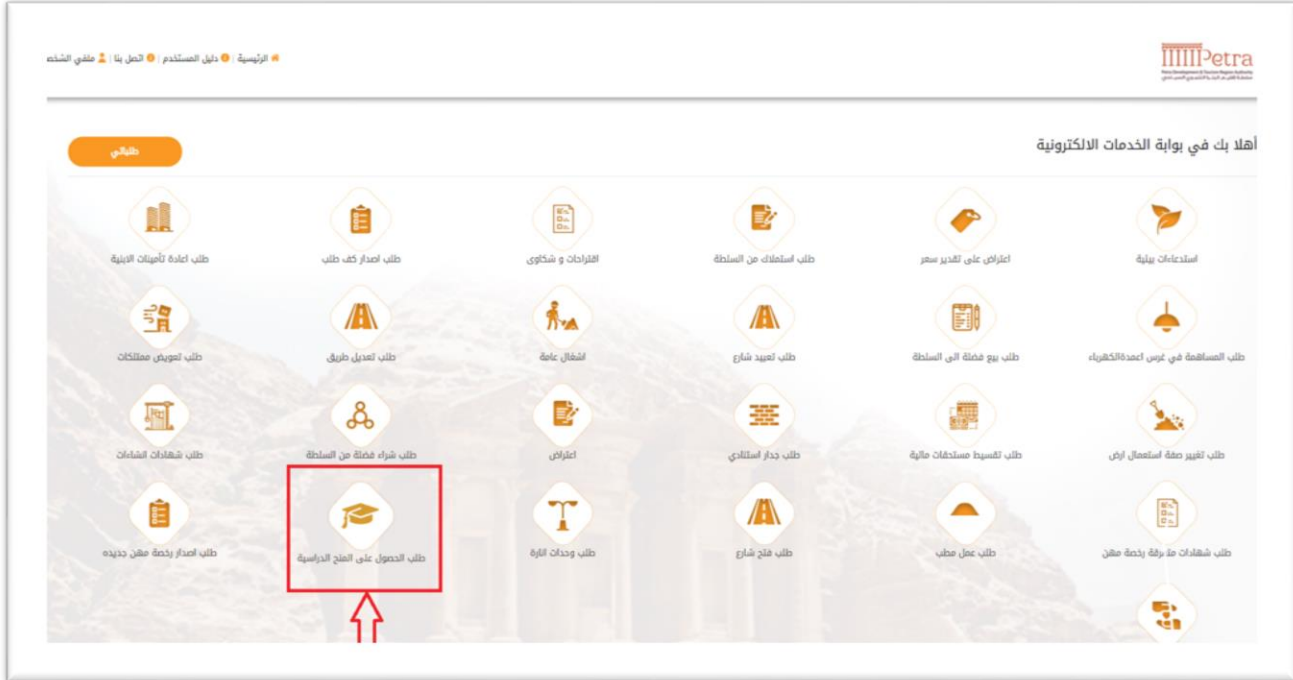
Petra
Petra Development & Tourism Region Authority

الرئيسية | دليل المستخدم | اتصل بنا | ملفي الشخصي

أهلا بك في بوابة الخدمات الالكترونية

طلباتي

استدعاءات بيئية
اعتراض على تقدير سعر
طلب استملاك من السلطة
اقتراحات و شكاوى
طلب اصدار كف طلب
طلب اعادة تأمينات الابنية

طلب المساهمة في غرس اعمدة الكهرباء
طلب بيع فضلة الى السلطة
طلب تعبيد شارع
اشغال عامة
طلب تعديل طريق
طلب تعويض ممتلكات

طلب تغيير صفة استعمال ارض
طلب تقسيط مستحقات مالية
طلب جدار استنادي
اعتراض
طلب شراء فضلة من السلطة
طلب شهادات انشاءات

طلب شهادات ملا برقة رخصة مهن
طلب عمل مطب
طلب فتح شارع
طلب وحدات انارة
طلب الحصول على المنح الدراسية
طلب اصدار رخصة مهن جديده